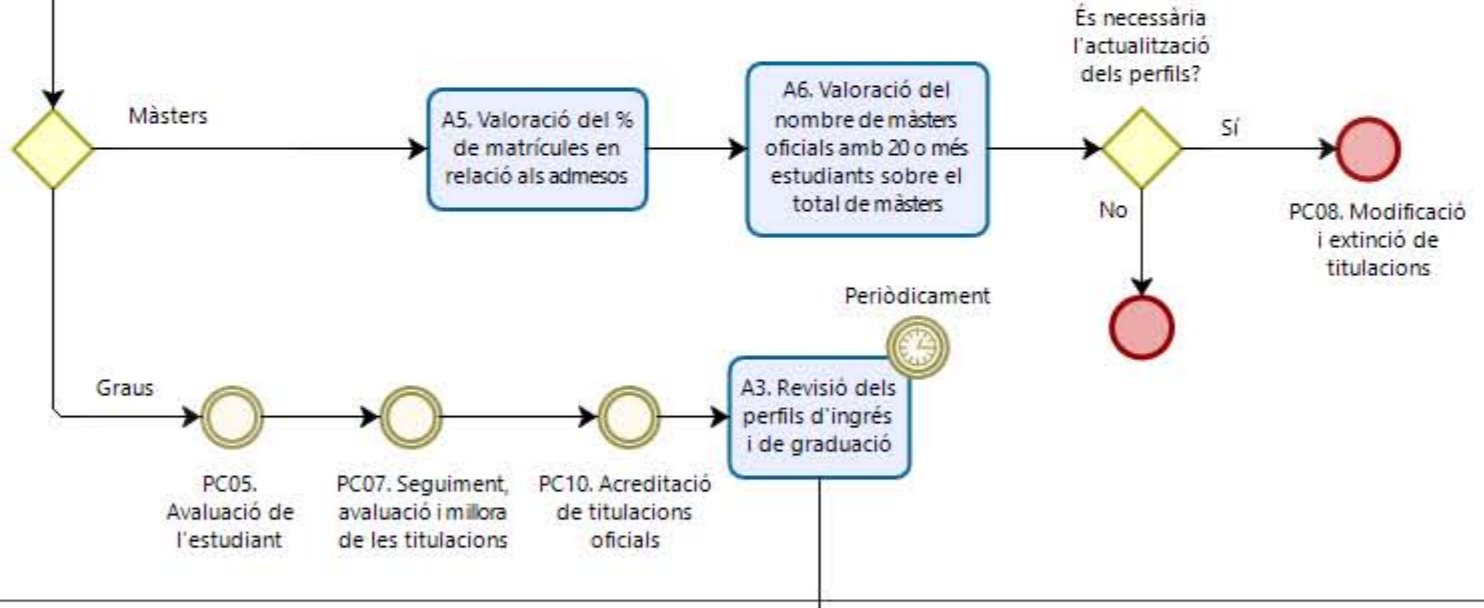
És necessària l'actualització dels perfils?

Màsters

A5. Valoració del % de matrícules en relació als admesos

A6. Valoració del nombre de màsters oficials amb 20 o més estudiants sobre el total de màsters

Sí

No

PC08. Modificació i extinció de titulacions

Periòdicament

Graus

A3. Revisió dels perfils d'ingrés i de graduació

PC05. Avaluació de l'estudiant

PC07. Seguiment, avaluació i millora de les titulacions

PC10. Acreditació de titulacions oficials